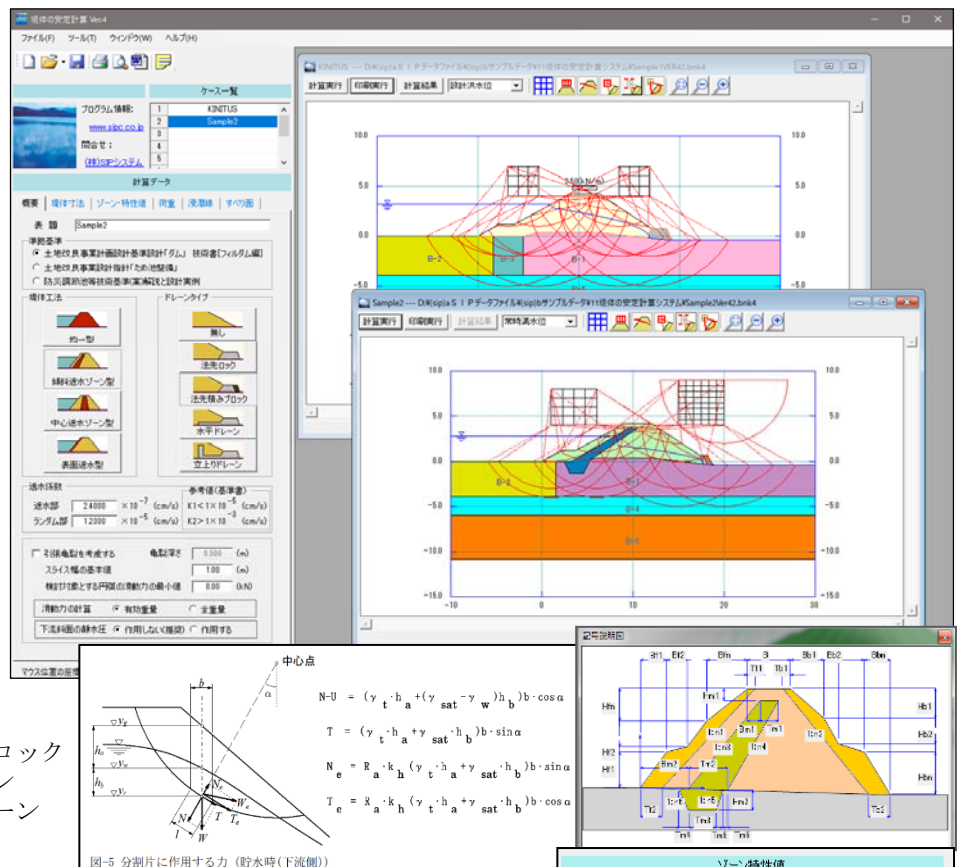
堤体の安定計算 Ver.4

ファイル(F) ツール(T) ウィンドウ(W) ヘルプ(H)

ケース一覧

プログラム情報:
www.sipc.co.jp
問合せ:
(株)SIPシステム

| 1 | KINITUS |
|---|---|
| 2 | Sample2 |
| 3 | |
| 4 | |
| 5 | |

計算データ

概要 堤体寸法 ゾーン特性値 荷重 浸潤線 すべり面

表題 Sample2

準拠基準
土地改良事業計画設計基準設計「ダム」技術書[フィルダム編]
土地改良事業設計指針「ため池整備」
防災調節池等技術基準(案)解説と設計実例

堤体工法
均一型
傾斜遮水ゾーン型
中心遮水ゾーン型
表面遮水型

ドレーンタイプ
無し
法先ロック
法先積みブロック
水平ドレーン
立上りドレーン

透水係数
遮水部 2.4000 $\times 10^{-7}$ (cm/s)
ランダム部 1.2000 $\times 10^{-5}$ (cm/s)
参考値(基準書)
$K1<1\times10^{-5}$ (cm/s)
$K2>1\times10^{-3}$ (cm/s)

引張亀裂を考慮する 亀裂深さ 0.000 (m)
スライス幅の基準値 1.00 (m)
検討対象とする円弧の滑動力の最小値 0.00 (kN)
滑動力の計算 有効重量 全重量
下流斜面の静水圧 作用しない(推奨) 作用する

マウス位置の座標

KINITUS --- D:¥sipla S I P データファイル¥sipb サンプルデータ¥11 堤体の安定計算システム¥Sample1¥Ver42.bnk4
計算実行 印刷実行 計算結果 設計洪水位

Sample2 --- D:¥sipla S I P データファイル¥sipb サンプルデータ¥11 堤体の安定計算システム¥Sample2¥Ver42.bnk4
計算実行 印刷実行 計算結果 常時満水位

10.0 5.0 0.0 -5.0 -10.0 -15.0
-10 0 10 20 30
B-2 B-1 B-3 B-4 B-5
3.500 (kN/m²)

中心点
$N\text{-}U = (\gamma_t \cdot h_a + (\gamma_{sat} - \gamma_w) h_b) b \cdot \cos\alpha$
$T = (\gamma_t \cdot h_a + \gamma_{sat} \cdot h_b) b \cdot \sin\alpha$
$N_e = R_a \cdot k_h (\gamma_t \cdot h_a + \gamma_{sat} \cdot h_b) b \cdot \sin\alpha$
$T_e = R_a \cdot k_h (\gamma_t \cdot h_a + \gamma_{sat} \cdot h_b) b \cdot \cos\alpha$
図-5 分割片に作用する力(貯水時(下流側))

ロック
ン
ーン

記号説明図
Bt1 Bt2 Bm B Bb1 Bb2 Bbn Tt1 Tb1 Hm Hm1 Hb1 Hb2 Hf2 Hf1 Hbn Bm1 Ic1 Ic2 Ic3 Ic4 Bm3 Ic5 Tt2 Tm2 Tb2 Tm3 Tm4 Tm5 Ic6 Ic7

ゾーン特性値